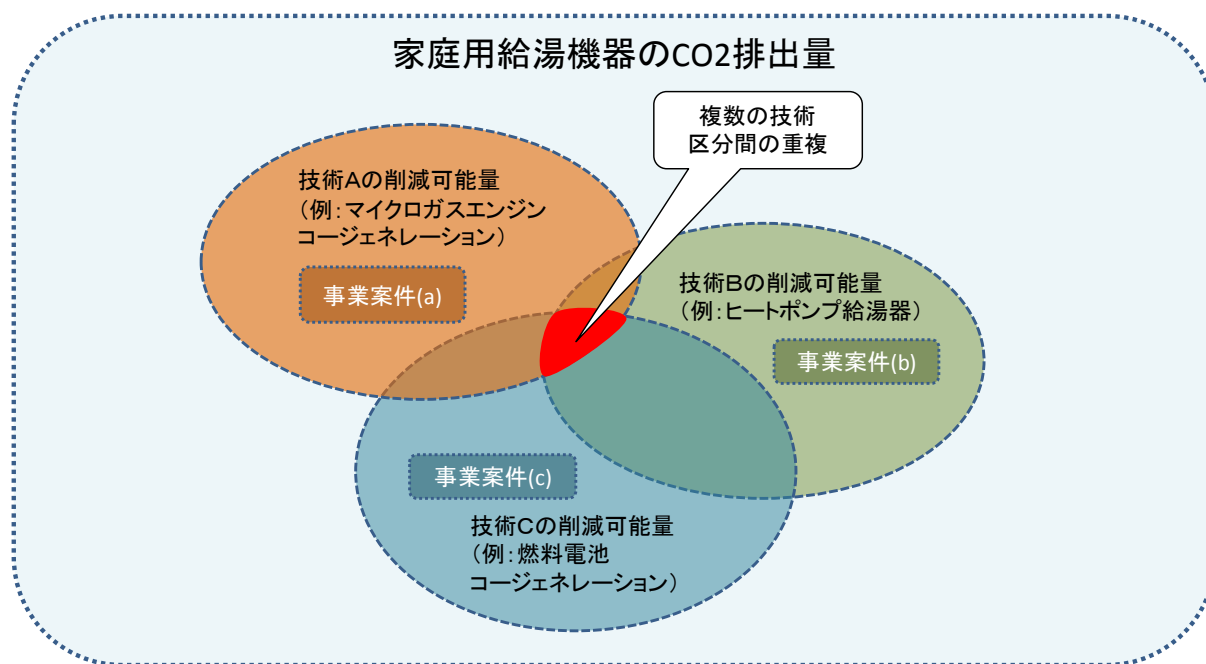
家庭用給湯機器のCO2排出量

複数の技術区分間の重複

技術Aの削減可能量
（例：マイクロガスエンジンコージェネレーション）

事業案件(a)

技術Bの削減可能量
（例：ヒートポンプ給湯器）

事業案件(b)

事業案件(c)

技術Cの削減可能量
（例：燃料電池コージェネレーション）